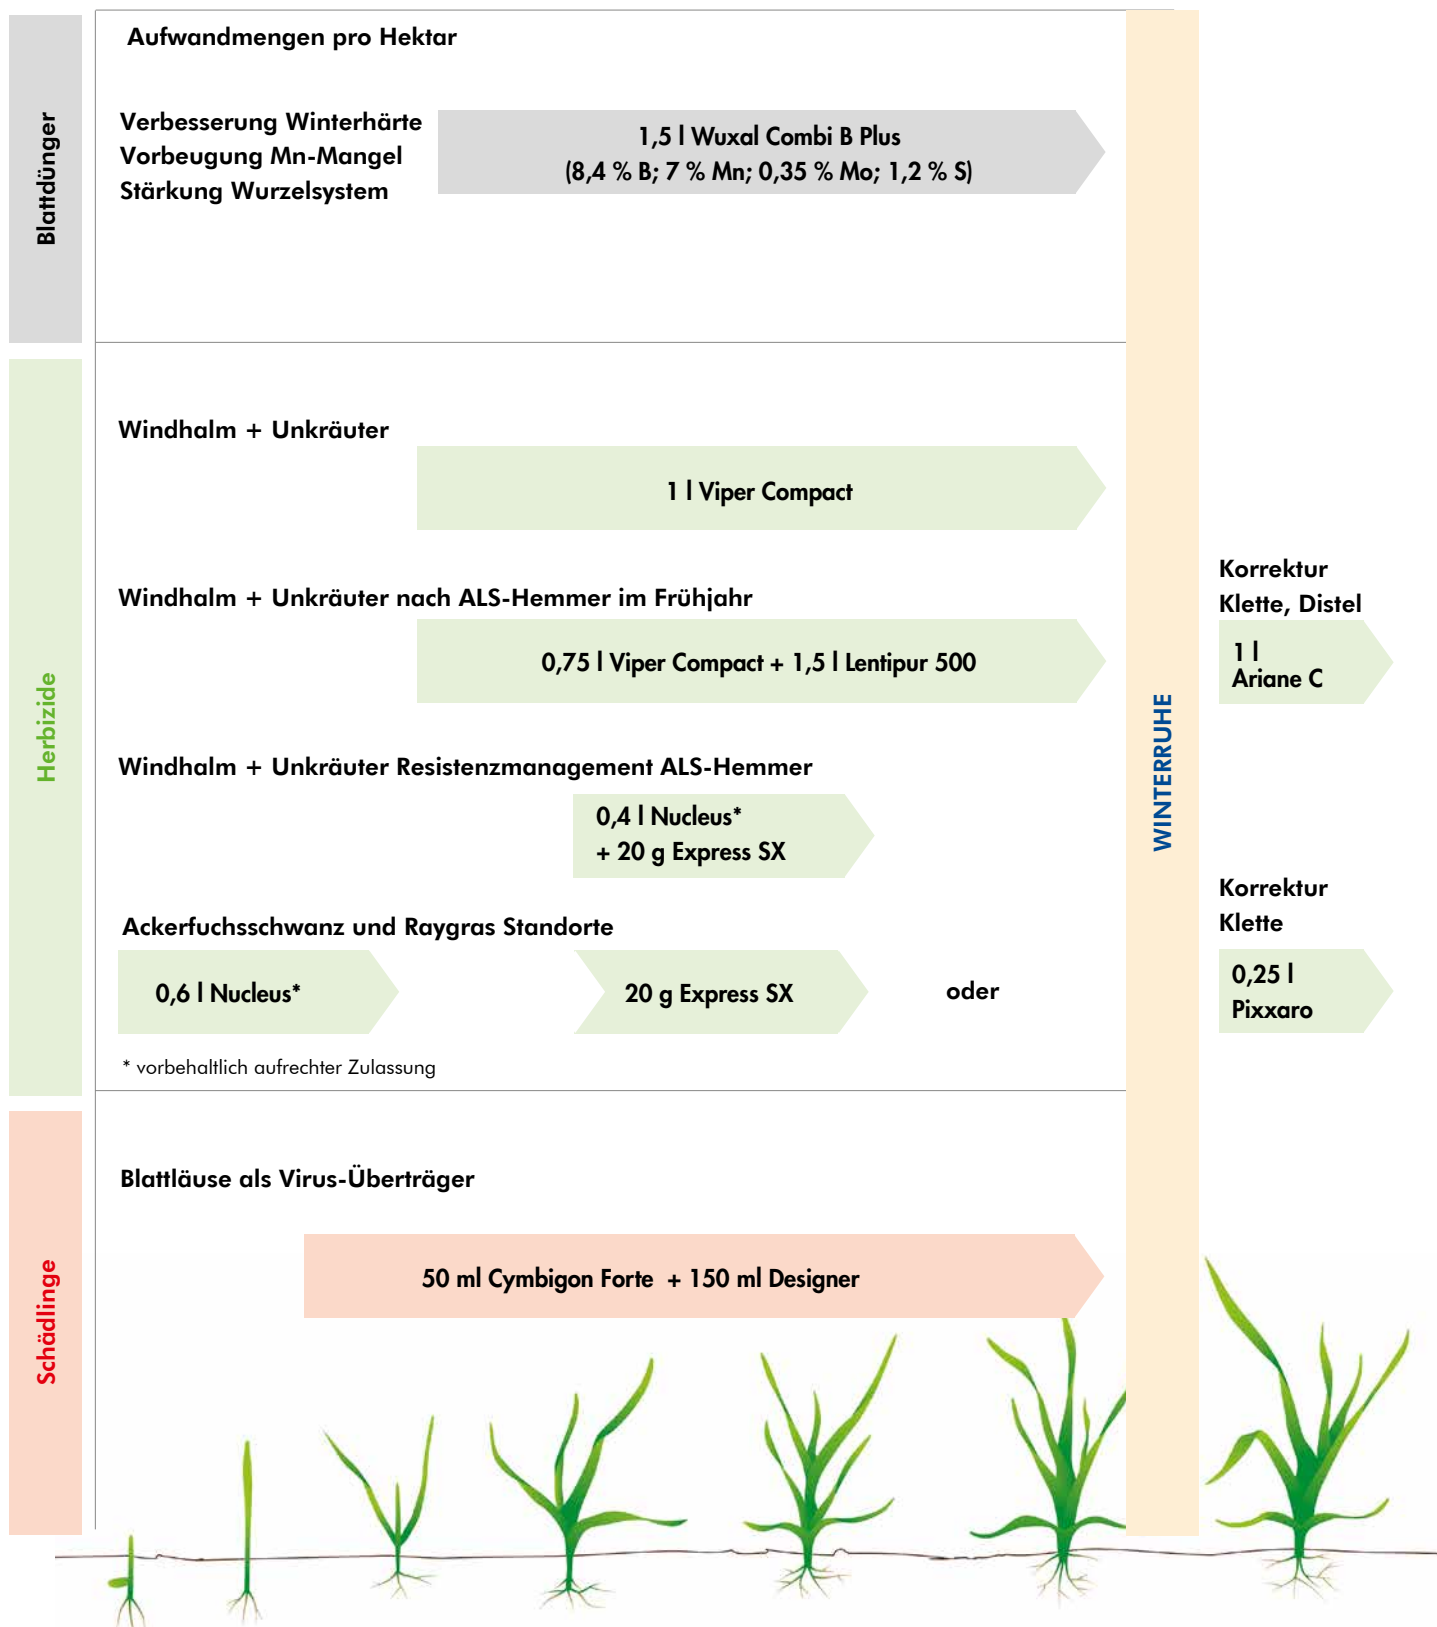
Blattdünger

Aufwandmengen pro Hektar

Verbesserung Winterhärte
Vorbeugung Mn-Mangel
Stärkung Wurzelsystem

1,5 l Wuxal Combi B Plus
(8,4 % B; 7 % Mn; 0,35 % Mo; 1,2 % S)

Herbizide

Windhalm + Unkräuter

1 l Viper Compact

Windhalm + Unkräuter nach ALS-Hemmer im Frühjahr

0,75 l Viper Compact + 1,5 l Lentipur 500

Windhalm + Unkräuter Resistenzmanagement ALS-Hemmer

0,4 l Nucleus*
+ 20 g Express SX

Ackerfuchsschwanz und Raygras Standorte

0,6 l Nucleus*

20 g Express SX

oder

* vorbehaltlich aufrechter Zulassung

Schädlinge

Blattläuse als Virus-Überträger

50 ml Cymbigon Forte + 150 ml Designer

WINTERRUHE

Korrektur
Klette, Distel

1 l
Ariane C

Korrektur
Klette

0,25 l
Pixxaro